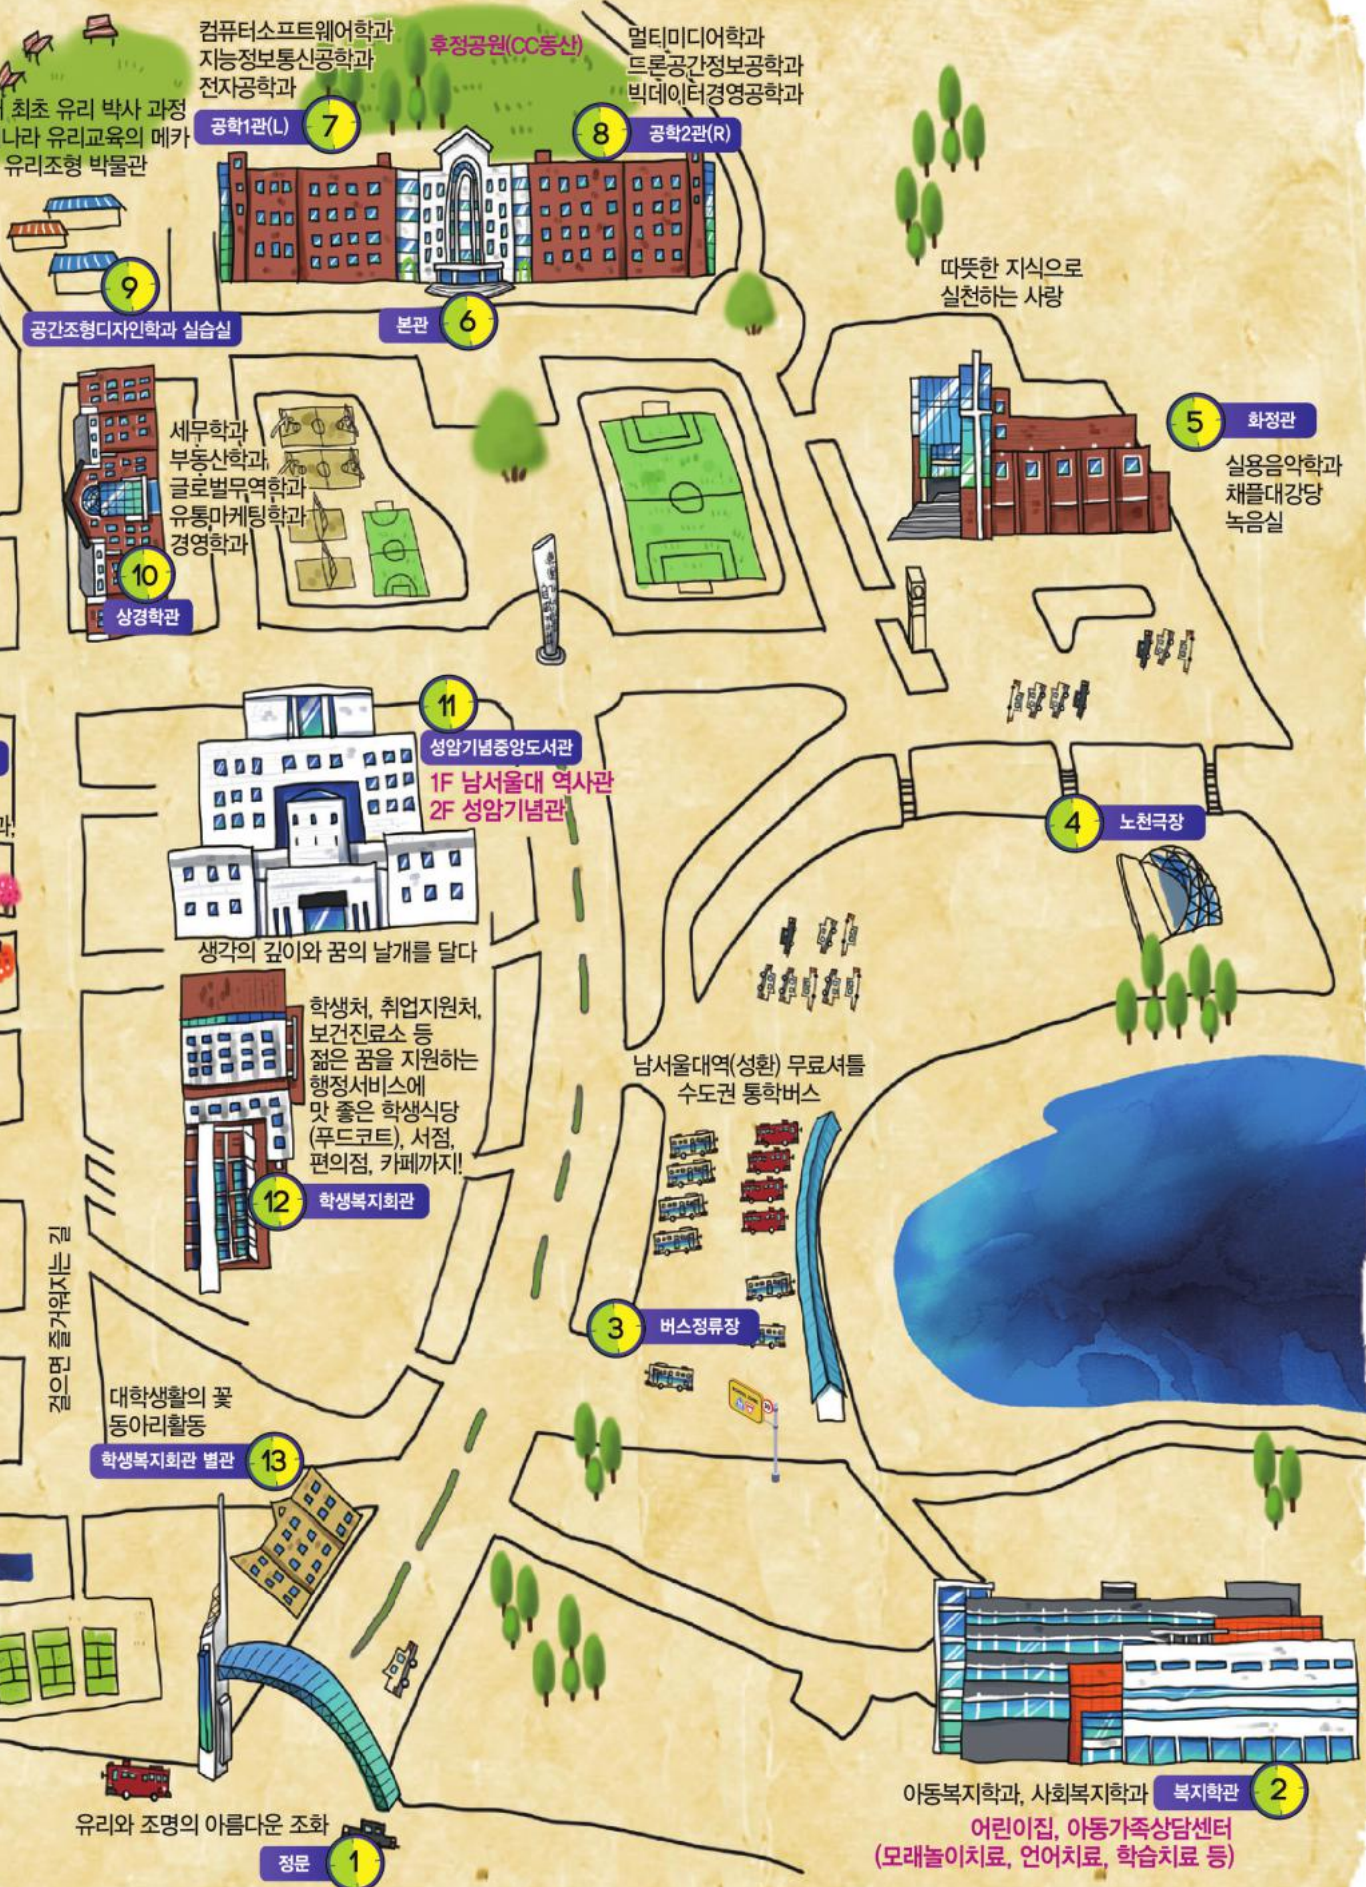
컴퓨터소프트웨어학과
지능정보통신공학과
전자공학과

후정공원(CC동산)

멀티미디어학과
드론공간정보공학과
빅데이터경영공학과

최초 유리 박사 과정
나라 유리교육의 메카
유리조형 박물관

공학1관(L) 7

8 공학2관(R)

9
공간조형디자인학과 실습실

본관 6

따뜻한 지식으로
실천하는 사랑

5 화정관
실용음악학과
채플대강당
녹음실

세무학과
부동산학과
글로벌무역학과
유통마케팅학과
경영학과

10
상경학관

11
성암기념중앙도서관
1F 남서울대 역사관
2F 성암기념관

4 노천극장

생각의 깊이와 꿈의 날개를 달다

학생처, 취업지원처,
보건진료소 등
젊은 꿈을 지원하는
행정서비스에
맛 좋은 학생식당
(푸드코트), 서점,
편의점, 카페까지!

12 학생복지회관

남서울대역(성환) 무료셔틀
수도권 통학버스

3 버스정류장

걸으면 즐거워지는 길

대학생활의 꽃
동아리활동
학생복지회관 별관 13

아동복지학과, 사회복지학과 복지학관 2
어린이집, 아동가족상담센터
(모래놀이치료, 언어치료, 학습치료 등)

유리와 조명의 아름다운 조화
정문 1